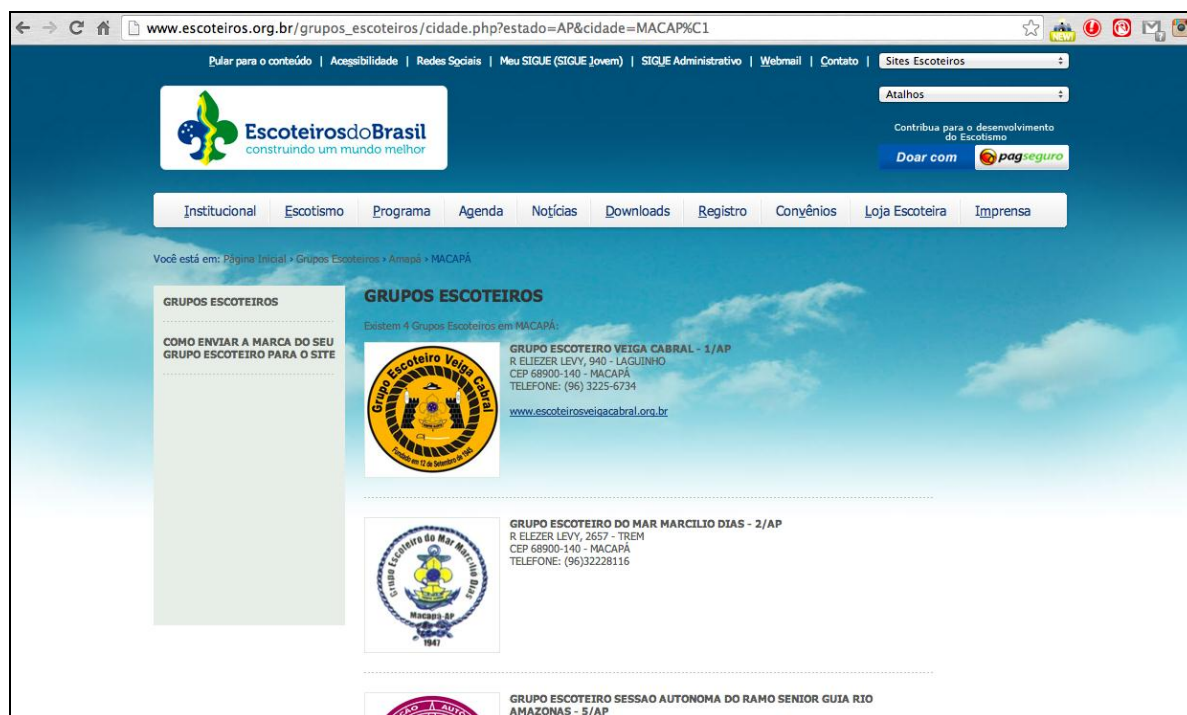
www.escoteiros.org.br/grupos_escoteiros/cidade.php?estado=AP&cidade=MACAP%C1

Pular para o conteúdo | Acessibilidade | Redes Sociais | Meu SIGUE (SIGUE Jovem) | SIGUE Administrativo | Webmail | Contato | Sites Escoteiros

Atalhos

EscoteirosdoBrasil
construindo um mundo melhor

Contribua para o desenvolvimento do Escotismo

Doar com pagseguro

Institucional | Escotismo | Programa | Agenda | Notícias | Downloads | Registro | Convênios | Loja Escoteira | Imprensa

Você está em: Página Inicial › Grupos Escoteiros › Amapá › MACAPÁ

GRUPOS ESCOTEIROS

COMO ENVIAR A MARCA DO SEU GRUPO ESCOTEIRO PARA O SITE

GRUPOS ESCOTEIROS

Existem 4 Grupos Escoteiros em MACAPÁ:

Grupo Escoteiro Veiga Cabral
Fundado em 12 de Setembro de 1945

GRUPO ESCOTEIRO VEIGA CABRAL - 1/AP
R ELIEZER LEVY, 940 - LAGUINHO
CEP 68900-140 - MACAPÁ
TELEFONE: (96) 3225-6734

www.escoteirosveigacabral.org.br

Grupo Escoteiro do Mar Marcilio Dias
Macapá-AP
1947

GRUPO ESCOTEIRO DO MAR MARCILIO DIAS - 2/AP
R ELEZER LEVY, 2657 - TREM
CEP 68900-140 - MACAPÁ
TELEFONE: (96)32228116

GRUPO ESCOTEIRO SESSAO AUTONOMA DO RAMO SENIOR GUIA RIO AMAZONAS - 5/AP